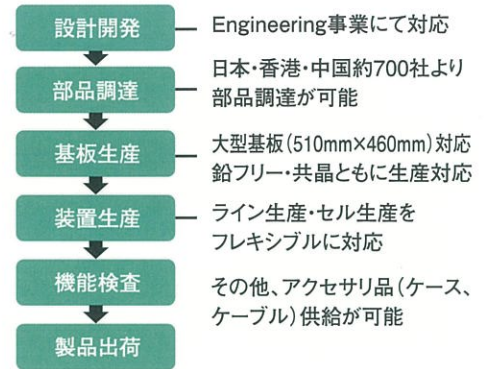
設計開発
Engineering事業にて対応

部品調達
日本・香港・中国約700社より部品調達が可能

基板生産
大型基板(510mm×460mm)対応
鉛フリー・共晶ともに生産対応

装置生産
ライン生産・セル生産をフレキシブルに対応

機能検査
その他、アクセサリ品(ケース、ケーブル)供給が可能

製品出荷